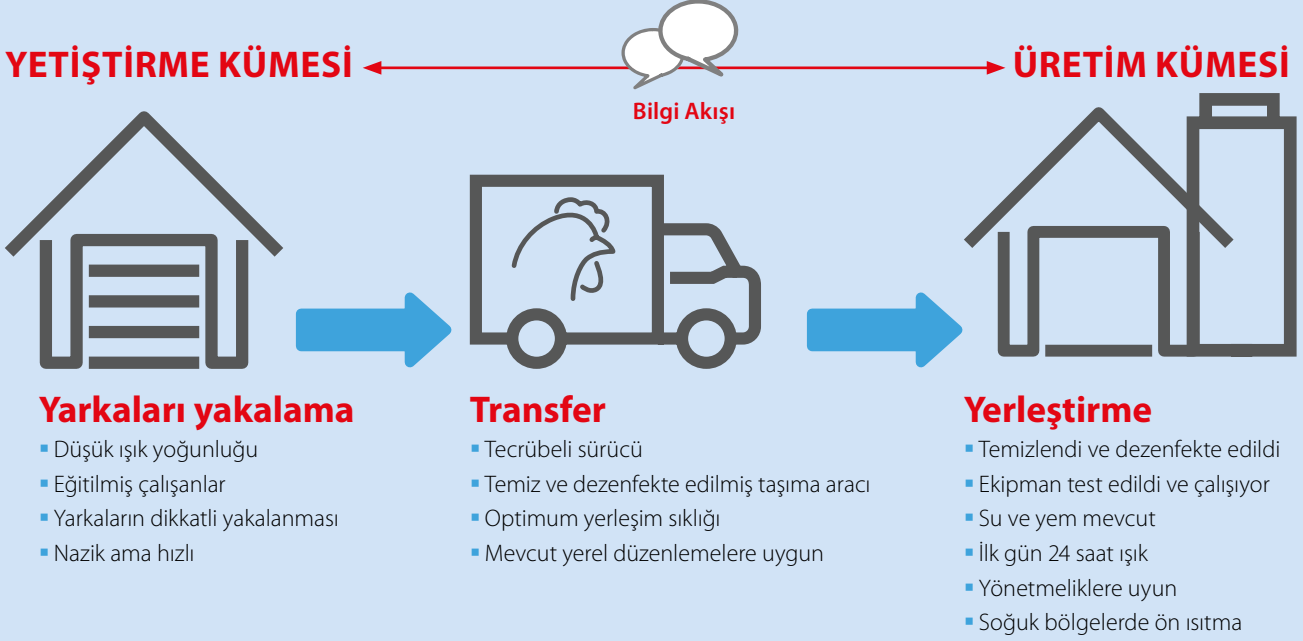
YETİŞTİRME KÜMESİ

Bilgi Akışı

ÜRETİM KÜMESİ

Yarkaları yakalama
▪ Düşük ışık yoğunluğu
▪ Eğitilmiş çalışanlar
▪ Yarkaların dikkatli yakalanması
▪ Nazik ama hızlı

Transfer
▪ Tecrübeli sürücü
▪ Temiz ve dezenfekte edilmiş taşıma aracı
▪ Optimum yerleşim sıklığı
▪ Mevcut yerel düzenlemelere uygun

Yerleştirme
▪ Temizlendi ve dezenfekte edildi
▪ Ekipman test edildi ve çalışıyor
▪ Su ve yem mevcut
▪ İlk gün 24 saat ışık
▪ Yönetmeliklere uyun
▪ Soğuk bölgelerde ön ısıtma